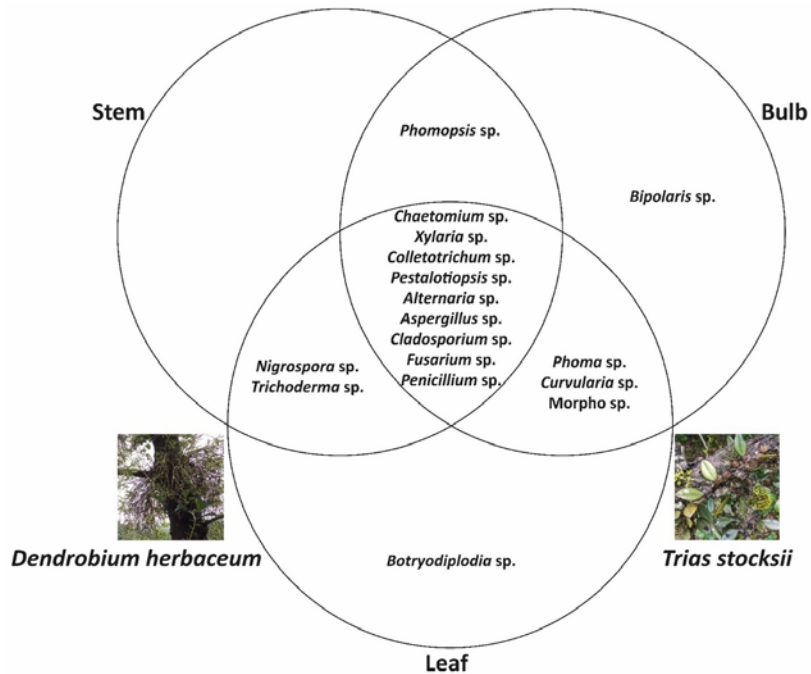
Stem

Bulb

Phomopsis sp.

Bipolaris sp.

Chaetomium sp.
Xylaria sp.
Colletotrichum sp.
Pestalotiopsis sp.
Alternaria sp.
Aspergillus sp.
Cladosporium sp.
Fusarium sp.
Penicillium sp.

Nigrospora sp.
Trichoderma sp.

Phoma sp.
Curvularia sp.
Morpho sp.

Dendrobium herbaceum

Botryodiplodia sp.

Trias stocksii

Leaf